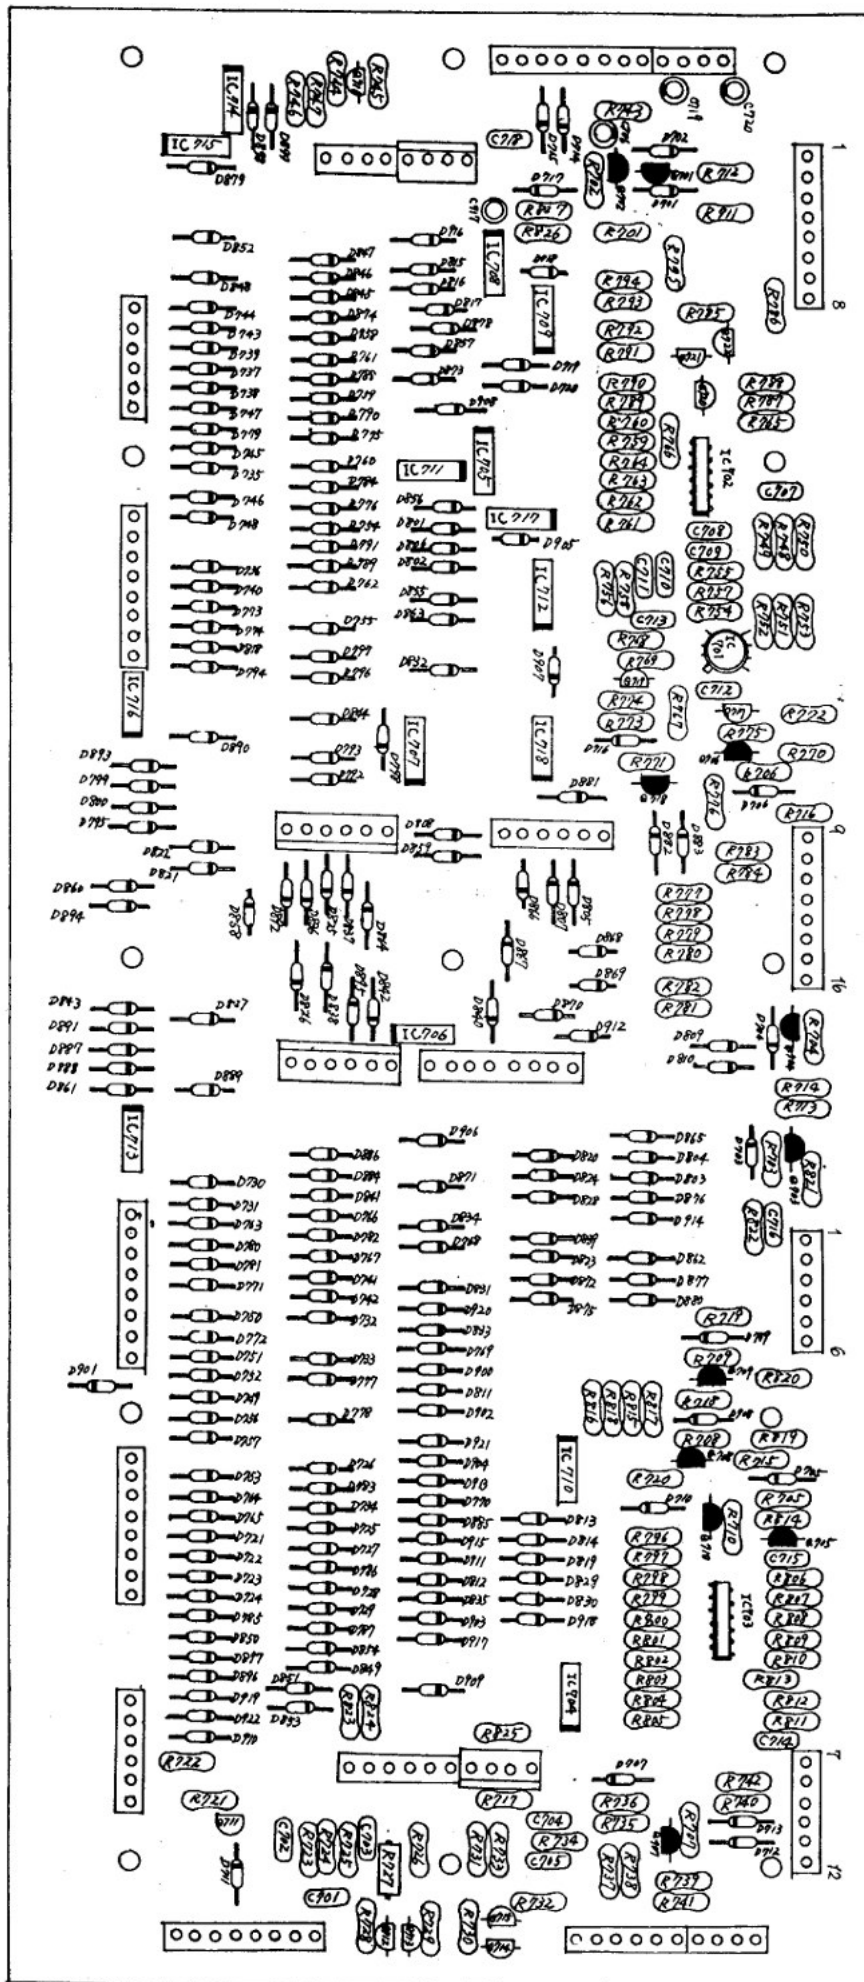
IC714
IC715
D879
C718
C719
C720
R712
R711
R701
R742
D702
D941
D717
R807
R826
C717
IC708
IC709
D852
D848
D744
D743
D739
D737
D738
D747
D779
D765
D735
D746
D748
D847
D846
D845
D874
D858
D761
D785
D749
D790
D775
D760
D784
D776
D734
D791
D789
D762
D816
D815
D816
D817
D878
D857
D873
D908
D919
D920
R794
R793
R792
R791
R790
R789
R760
R759
R764
R763
R762
R761
R786
R785
R788
R787
R765
IC702
C707
IC705
IC711
IC717
D905
D856
D801
D826
D802
D855
D863
IC712
D832
D907
C708
C709
R755
R757
R754
C713
R768
R769
C711
C710
R753
R751
R752
R750
R749
IC701
C712
D736
D740
D773
D774
D818
D794
IC716
D755
D797
D796
D844
D773
D772
IC707
IC718
R774
R773
R775
R772
R771
R770
C706
D706
D716
D890
D893
D799
D800
D795
D822
D831
D860
D894
D808
D859
D881
D882
D883
R716
R783
R784
R777
R778
R779
R780
R782
R781
D868
D869
D870
D912
D809
D810
R724
R714
R713
9
16
D843
D891
D887
D888
D861
D827
D889
IC706
IC713
D906
D730
D731
D763
D780
D781
D771
D750
D772
D751
D752
D749
D786
D757
D783
D764
D715
D721
D722
D723
D724
D785
D850
D877
D896
D919
D922
D910
D886
D884
D841
D766
D782
D767
D741
D742
D732
D733
D777
D778
D726
D893
D804
D705
D727
D786
D728
D729
D787
D874
D849
D851
D853
D871
D834
D868
D831
D820
D833
D769
D900
D811
D892
D921
D904
D913
D770
D885
D915
D911
D812
D835
D843
D917
D909
D820
D824
D828
D829
D823
D872
D875
D865
D804
D803
D876
D914
D862
D877
D880
D813
D814
D819
D829
D830
D918
IC710
IC704
R703
R821
R822
C716
R719
R709
R820
R718
R708
R719
R715
R705
R814
R720
R710
R796
R797
R798
R799
R800
R801
R802
R803
R804
R805
R816
R818
R815
R817
C715
R806
R807
R808
R809
R810
R813
R812
R811
C714
IC703
1
6
D901
R822
R823
R824
R825
R717
C704
R734
C705
R736
R735
R738
R737
R739
R741
R742
R740
D913
D912
7
12
R722
R721
D711
C702
R723
R724
R725
C703
R726
R727
C701
R728
R729
R730
R731
R733
R732
D715
D714
D707